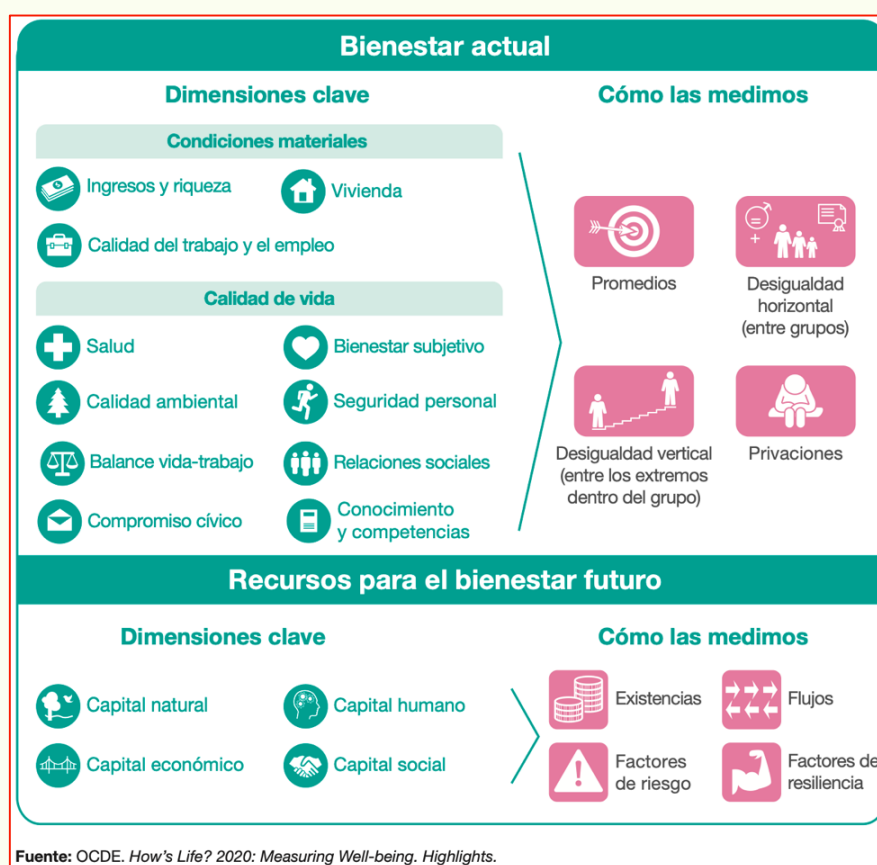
Bienestar actual

Dimensiones clave

Condiciones materiales

Ingresos y riqueza

Vivienda

Calidad del trabajo y el empleo

Calidad de vida

Salud

Bienestar subjetivo

Calidad ambiental

Seguridad personal

Balance vida-trabajo

Relaciones sociales

Compromiso cívico

Conocimiento y competencias

Cómo las medimos

Promedios

Desigualdad horizontal (entre grupos)

Desigualdad vertical (entre los extremos dentro del grupo)

Privaciones

Recursos para el bienestar futuro

Dimensiones clave

Capital natural

Capital humano

Capital económico

Capital social

Cómo las medimos

Existencias

Flujos

Factores de riesgo

Factores de resiliencia

Fuente: OCDE. How's Life? 2020: Measuring Well-being. Highlights.